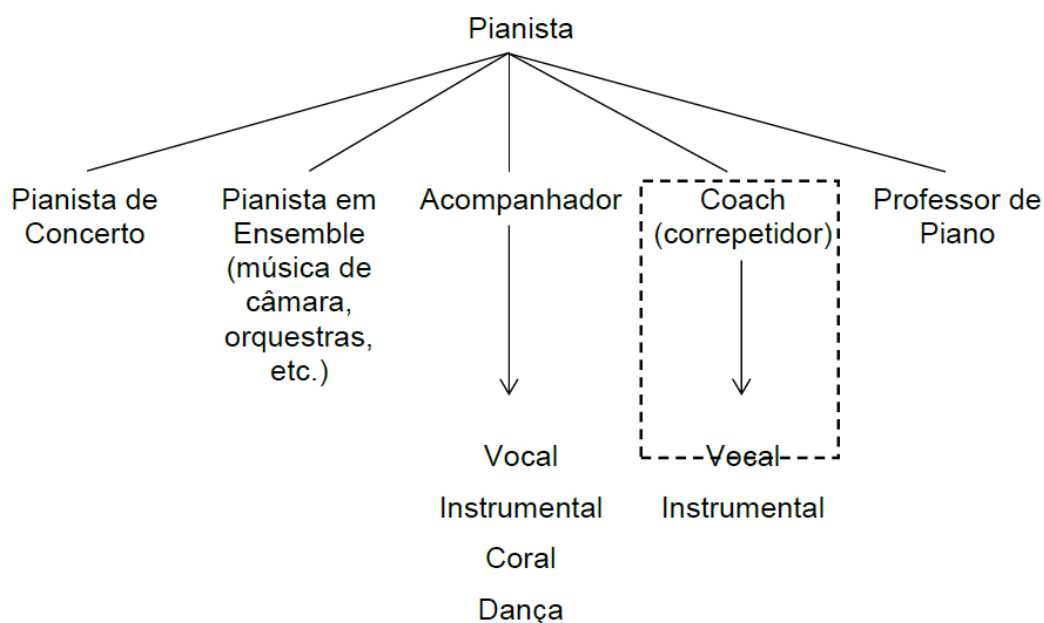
Pianista

Pianista de Concerto

Pianista em Ensemble (música de câmara, orquestras, etc.)

Acompanhador

Vocal

Instrumental

Coral

Dança

Coach (correpetidor)

Vocal

Instrumental

Professor de Piano